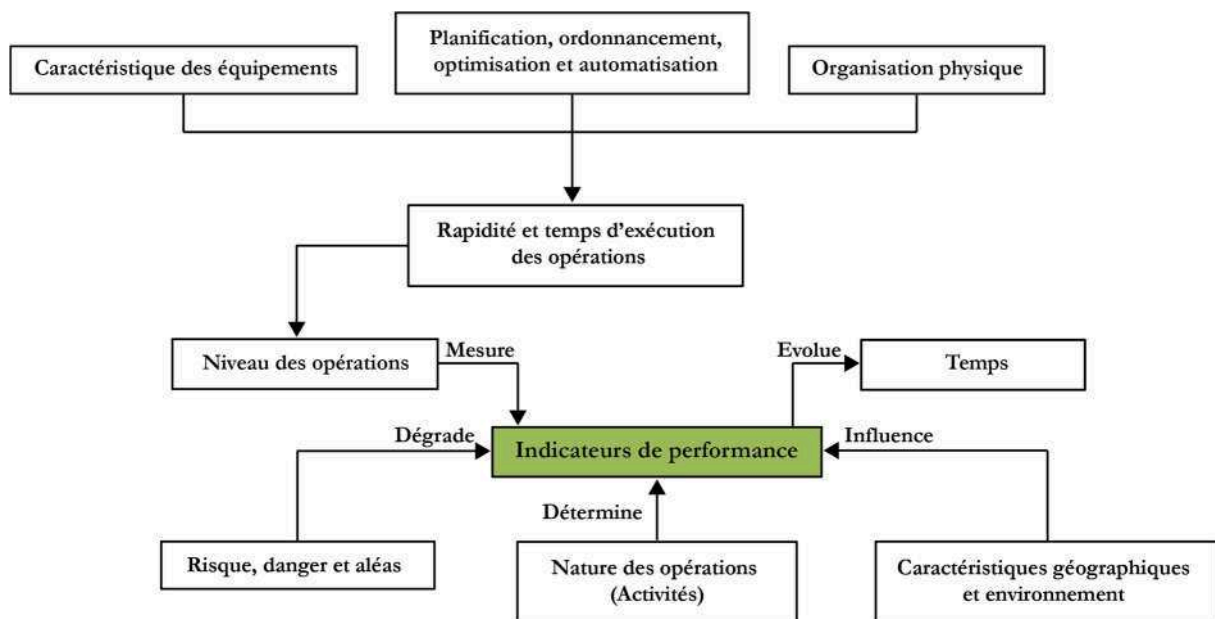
Caractéristique des équipements

Planification, ordonnancement, optimisation et automatisation

Organisation physique

Rapidité et temps d'exécution des opérations

Niveau des opérations

Mesure

Evolue

Temps

Dégrade

Indicateurs de performance

Influence

Détermine

Risque, danger et aléas

Nature des opérations (Activités)

Caractéristiques géographiques et environnement